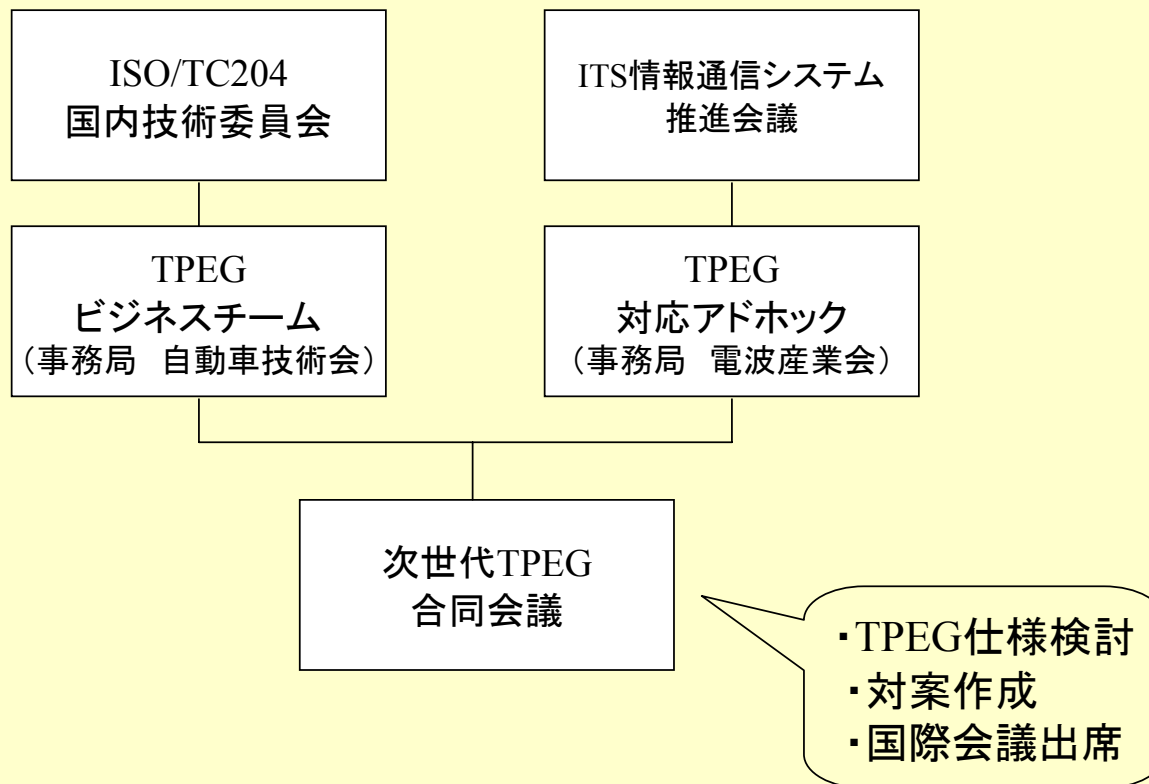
ISO/TC204
国内技術委員会

ITS情報通信システム
推進会議

TPEG
ビジネスチーム
（事務局　自動車技術会）

TPEG
対応アドホック
（事務局　電波産業会）

次世代TPEG
合同会議

・TPEG仕様検討
・対案作成
・国際会議出席